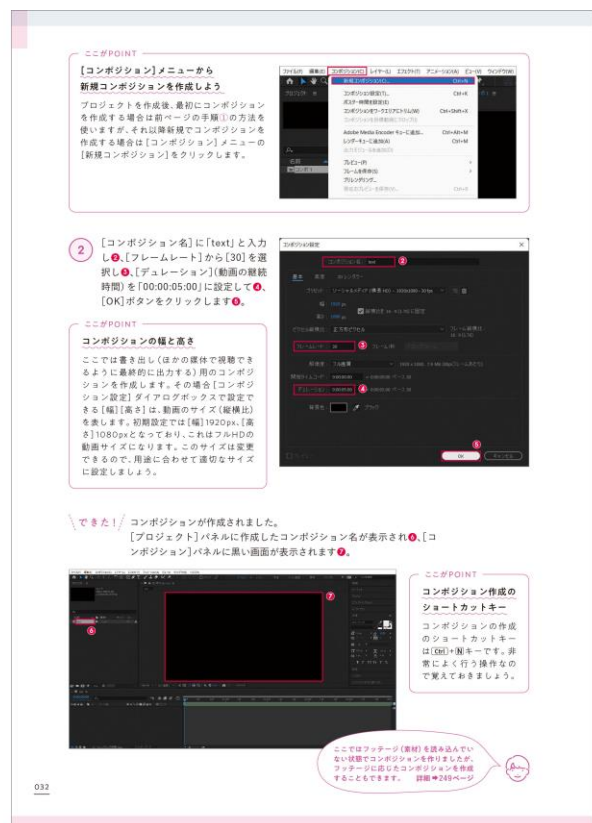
ここがPOINT

［コンポジション］メニューから新規コンポジションを作成しよう

プロジェクトを作成後、最初にコンポジションを作成する場合は前ページの手順①の方法を使いますが、それ以降新規でコンポジションを作成する場合は［コンポジション］メニューの［新規コンポジション］をクリックします。

ファイル(F) 編集(E) コンポジション(C) レイヤー(L) エフェクト(T) アニメーション(A) ビュー(V) ウィンドウ(W)
新規コンポジション(C)... Ctrl+N
コンポジション設定(T)... Ctrl+K
ポスター時間を設定(E)
コンポジションをワークエリアにトリム(W) Ctrl+Shift+X
コンポジションを目標範囲にクロップ(I)
Adobe Media Encoder キューに追加... Ctrl+Alt+M
レンダーキューに追加(A) Ctrl+M
出力モジュールを追加(D)
プレビュー(P)
フレームを保存(S)
プリレンダリング...
保存されたプレビューを保存(V) Ctrl+0

2 ［コンポジション名］に「text」と入力し❷、［フレームレート］から［30］を選択し❸、［デュレーション］（動画の継続時間）を「00:00:05:00」に設定して❹、［OK］ボタンをクリックします❺。

コンポジション設定
コンポジション名：text ❷
基本 高度 3Dレンダラー
プリセット：ソーシャルメディア（横長 HD）・1920x1080・30 fps
幅：1920 px
縦横比を固定 16:9 (1.78)
高さ：1080 px
ピクセル縦横比：正方形ピクセル
フレームレート：30 ❸ フレーム/秒
解像度：フル画質 1920 x 1080、7.9 MB（8bpc フレームあたり）
開始タイムコード：0:00:00:00
デュレーション：0:00:05:00 ❹
背景色： ブラック
プレビュー
❺ OK キャンセル

ここがPOINT

コンポジションの幅と高さ

ここでは書き出し（ほかの媒体で視聴できるように最終的に出力する）用のコンポジションを作成します。その場合［コンポジション設定］ダイアログボックスで設定できる［幅］［高さ］は、動画のサイズ（縦横比）を表します。初期設定では［幅］1920px、［高さ］1080pxとなっており、これはフルHDの動画サイズになります。このサイズは変更できるので、用途に合わせて適切なサイズに設定しましょう。

できた！ コンポジションが作成されました。
［プロジェクト］パネルに作成したコンポジション名が表示され❻、［コンポジション］パネルに黒い画面が表示されます❼。

❻ ❼

ここがPOINT

コンポジション作成のショートカットキー

コンポジションの作成のショートカットキーは Ctrl + N キーです。非常によく行う操作なので覚えておきましょう。

ここではフッテージ（素材）を読み込んでいない状態でコンポジションを作りましたが、フッテージに応じたコンポジションを作成することもできます。 詳細➡249ページ

032